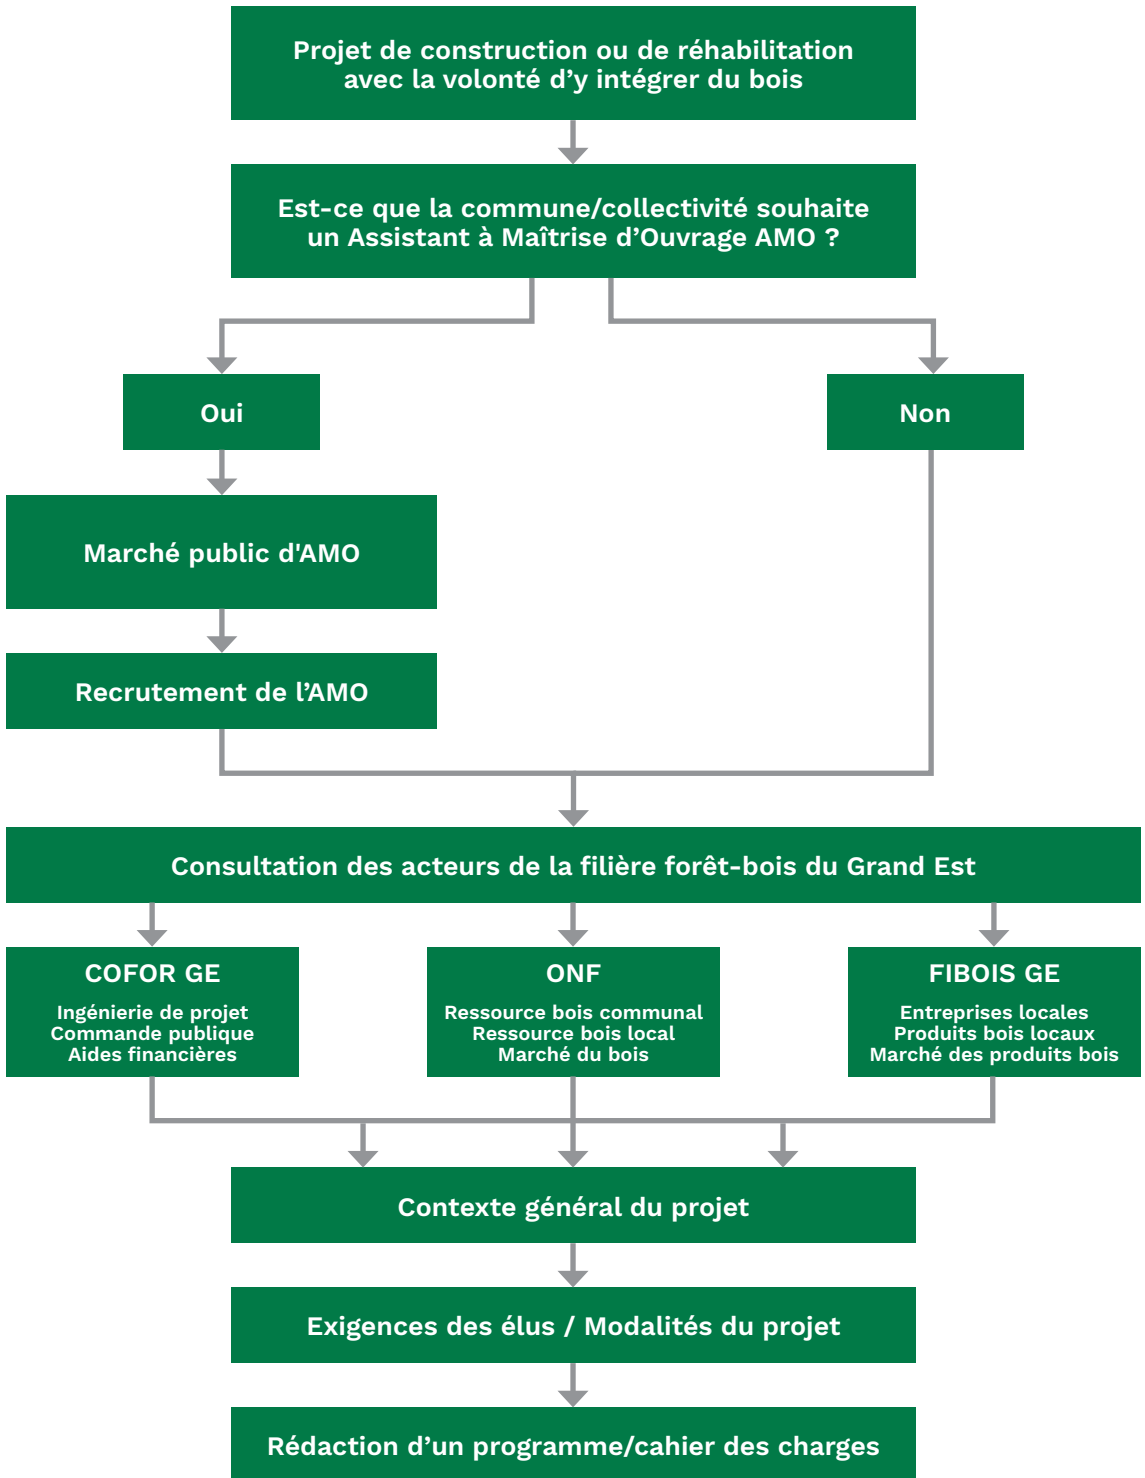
Projet de construction ou de réhabilitation avec la volonté d’y intégrer du bois

Est-ce que la commune/collectivité souhaite un Assistant à Maîtrise d’Ouvrage AMO ?

Oui

Non

Marché public d'AMO

Recrutement de l’AMO

Consultation des acteurs de la filière forêt-bois du Grand Est

COFOR GE

Ingénierie de projet
Commande publique
Aides financières

ONF

Ressource bois communal
Ressource bois local
Marché du bois

FIBOIS GE

Entreprises locales
Produits bois locaux
Marché des produits bois

Contexte général du projet

Exigences des élus / Modalités du projet

Rédaction d’un programme/cahier des charges